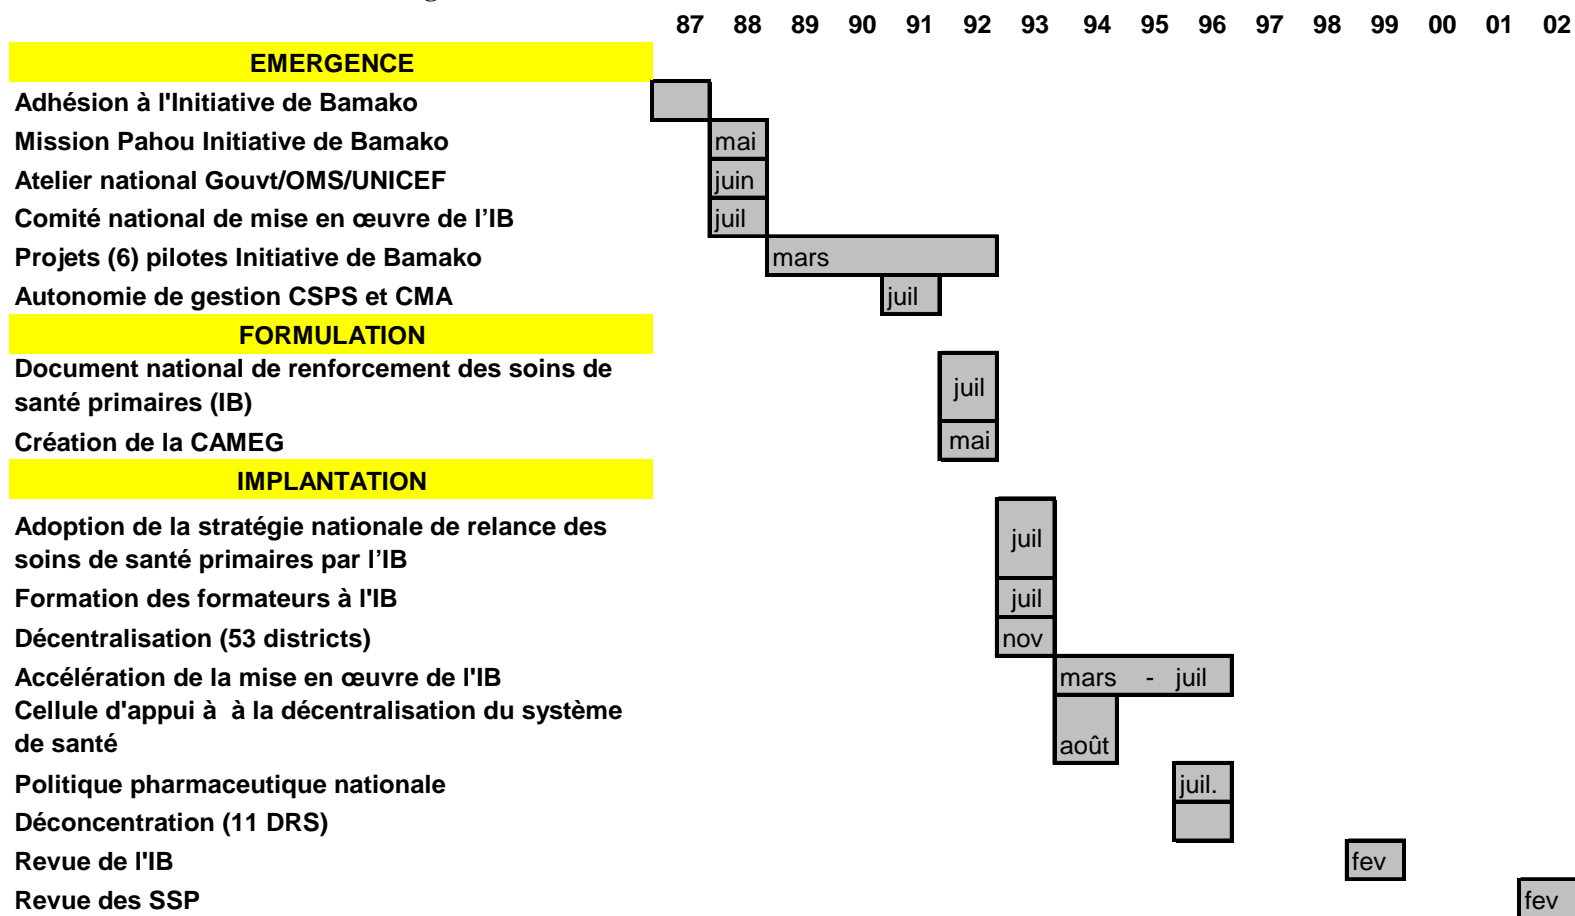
| | 87 | 88 | 89 | 90 | 91 | 92 | 93 | 94 | 95 | 96 | 97 | 98 | 99 | 00 | 01 | 02 |
|---|---|---|---|---|---|---|---|---|---|---|---|---|---|---|---|---|
| **EMERGENCE** | | | | | | | | | | | | | | | | |
| Adhésion à l'Initiative de Bamako | | | | | | | | | | | | | | | | |
| Mission Pahou Initiative de Bamako | | mai | | | | | | | | | | | | | | |
| Atelier national Gouvt/OMS/UNICEF | | juin | | | | | | | | | | | | | | |
| Comité national de mise en œuvre de l'IB | | juil | | | | | | | | | | | | | | |
| Projets (6) pilotes Initiative de Bamako | | | mars | | | | | | | | | | | | | |
| Autonomie de gestion CSPS et CMA | | | | | juil | | | | | | | | | | | |
| **FORMULATION** | | | | | | | | | | | | | | | | |
| Document national de renforcement des soins de santé primaires (IB) | | | | | | juil | | | | | | | | | | |
| Création de la CAMEG | | | | | | mai | | | | | | | | | | |
| **IMPLANTATION** | | | | | | | | | | | | | | | | |
| Adoption de la stratégie nationale de relance des soins de santé primaires par l'IB | | | | | | | juil | | | | | | | | | |
| Formation des formateurs à l'IB | | | | | | | juil | | | | | | | | | |
| Décentralisation (53 districts) | | | | | | | nov | | | | | | | | | |
| Accélération de la mise en œuvre de l'IB | | | | | | | | mars - juil | | | | | | | | |
| Cellule d'appui à à la décentralisation du système de santé | | | | | | | | août | | | | | | | | |
| Politique pharmaceutique nationale | | | | | | | | | | juil. | | | | | | |
| Déconcentration (11 DRS) | | | | | | | | | | | | | | | | |
| Revue de l'IB | | | | | | | | | | | | | fev | | | |
| Revue des SSP | | | | | | | | | | | | | | | | fev |